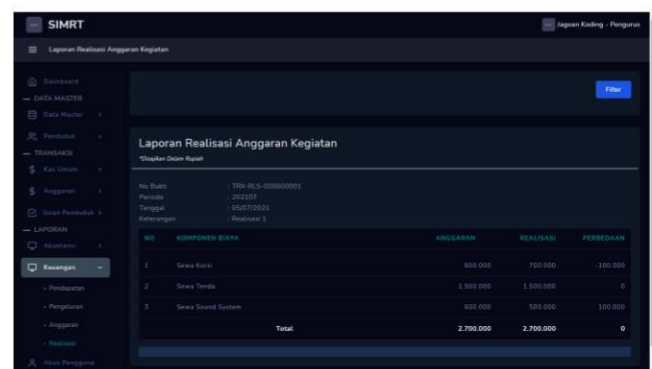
SIMRT

Jagoan Koding - Pengurus

Laporan Realisasi Anggaran Kegiatan

Dashboard
— DATA MASTER
Data Master >
Penduduk >
— TRANSAKSI
Kas Umum >
Anggaran >
Iuran Penduduk >
— LAPORAN
Akuntansi >
Keuangan
- Pendapatan
- Pengeluaran
- Anggaran
- Realisasi
Akun Pengguna

Filter

Laporan Realisasi Anggaran Kegiatan

*Disajikan Dalam Rupiah

No Bukti : TRK-RLS-000000001
Periode : 202107
Tanggal : 05/07/2021
Keterangan : Realisasi 1

| NO | KOMPONEN BIAYA | ANGGARAN | REALISASI | PERBEDAAN |
|---|---|---|---|---|
| 1 | Sewa Kursi | 600.000 | 700.000 | -100.000 |
| 2 | Sewa Tenda | 1.500.000 | 1.500.000 | 0 |
| 3 | Sewa Sound System | 600.000 | 500.000 | 100.000 |
| | Total | 2.700.000 | 2.700.000 | 0 |